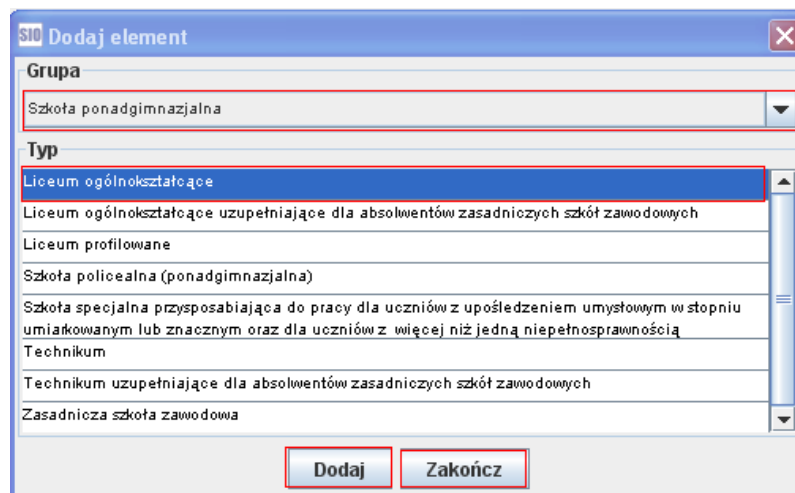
SIO Dodaj element

Grupa

Szkoła ponadgimnazjalna

Typ

Liceum ogólnokształcące

Liceum ogólnokształcące uzupełniające dla absolwentów zasadniczych szkół zawodowych

Liceum profilowane

Szkoła policealna (ponadgimnazjalna)

Szkoła specjalna przysposabiająca do pracy dla uczniów z upośledzeniem umysłowym w stopniu umiarkowanym lub znacznym oraz dla uczniów z więcej niż jedną niepełnosprawnością

Technikum

Technikum uzupełniające dla absolwentów zasadniczych szkół zawodowych

Zasadnicza szkoła zawodowa

Dodaj

Zakończ